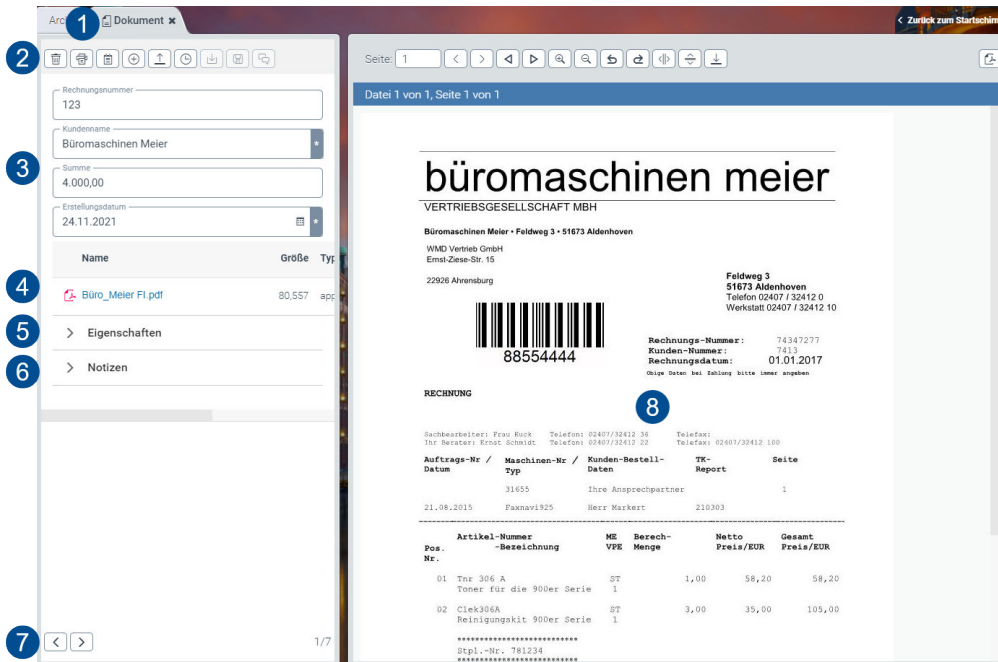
Arc 1 Dokument ✖

< Zurück zum Startschirm

2

Seite: 1

Datei 1 von 1, Seite 1 von 1

Rechnungsnummer
123

Kundenname
Büromaschinen Meier

3

Summe
4.000,00

Erstellungsdatum
24.11.2021

Name Größe Typ

4 Büro_Meier FI.pdf 80,557 app

5 > Eigenschaften

6 > Notizen

7 < > 1/7

büromaschinen meier

VERTRIEBSGESELLSCHAFT MBH

Büromaschinen Meier • Feldweg 3 • 51673 Aldenhoven

WMD Vertrieb GmbH
Ernst-Ziese-Str. 15

22926 Ahrensburg

Feldweg 3
51673 Aldenhoven
Telefon 02407 / 32412 0
Werkstatt 02407 / 32412 10

88554444

Rechnungs-Nummer: 74347277
Kunden-Nummer: 7413
Rechnungsdatum: 01.01.2017
Obige Daten bei Zahlung bitte immer angeben

RECHNUNG

8

Sachbearbeiter: Frau Kuck Telefon: 02407/32412 36 Telefax:
Ihr Berater: Ernst Schmidt Telefon: 02407/32412 22 Telefax: 02407/32412 100

| Auftrags-Nr / Datum | Maschinen-Nr / Typ | Kunden-Bestell-Daten | TK-Report | Seite |
|---|---|---|---|---|
| | 31655 | Ihre Ansprechpartner | | 1 |
| 21.08.2015 | Faxnavi925 | Herr Markert | 210303 | |

| Pos. Nr. | Artikel-Nummer -Bezeichnung | ME VPE | Berech-Menge | Netto Preis/EUR | Gesamt Preis/EUR |
|---|---|---|---|---|---|
| 01 | Tnr 306 A Toner für die 900er Serie | ST 1 | 1,00 | 58,20 | 58,20 |
| 02 | Clek306A Reinigungskit 900er Serie | ST 1 | 3,00 | 35,00 | 105,00 |

**************************
Stpl.-Nr. 781234
**************************